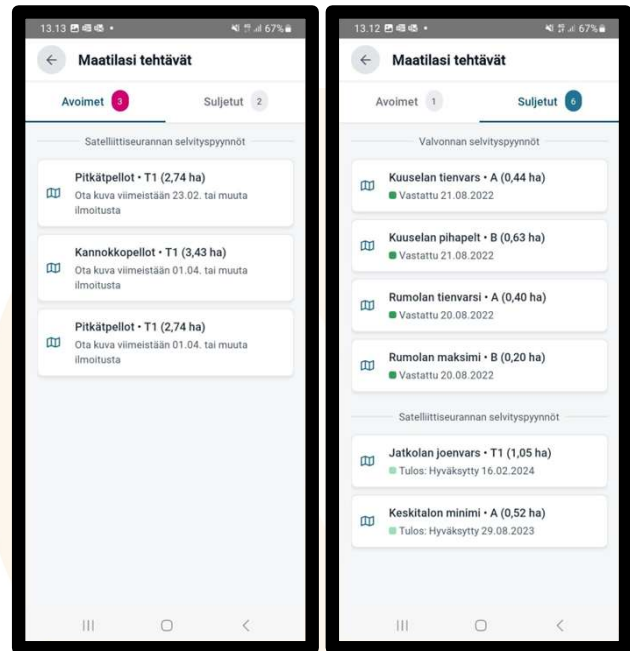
13.13 67%

Maatilasi tehtävät

Avoimet 3 Suljetut 2

Satelliittiseurannan selvityspyynnöt

Pitkätpellot • T1 (2,74 ha)
Ota kuva viimeistään 23.02. tai muuta ilmoitusta

Kannokkopellot • T1 (3,43 ha)
Ota kuva viimeistään 01.04. tai muuta ilmoitusta

Pitkätpellot • T1 (2,74 ha)
Ota kuva viimeistään 01.04. tai muuta ilmoitusta

13.12 67%

Maatilasi tehtävät

Avoimet 1 Suljetut 6

Valvonnan selvityspyynnöt

Kuuselan tienvars • A (0,44 ha)
Vastattu 21.08.2022

Kuuselan pihapelt • B (0,63 ha)
Vastattu 21.08.2022

Rumolan tienvarsi • A (0,40 ha)
Vastattu 20.08.2022

Rumolan maksimi • B (0,20 ha)
Vastattu 20.08.2022

Satelliittiseurannan selvityspyynnöt

Jatkolan joenvars • T1 (1,05 ha)
Tulos: Hyväksytty 16.02.2024

Keskitalon minimi • A (0,52 ha)
Tulos: Hyväksytty 29.08.2023